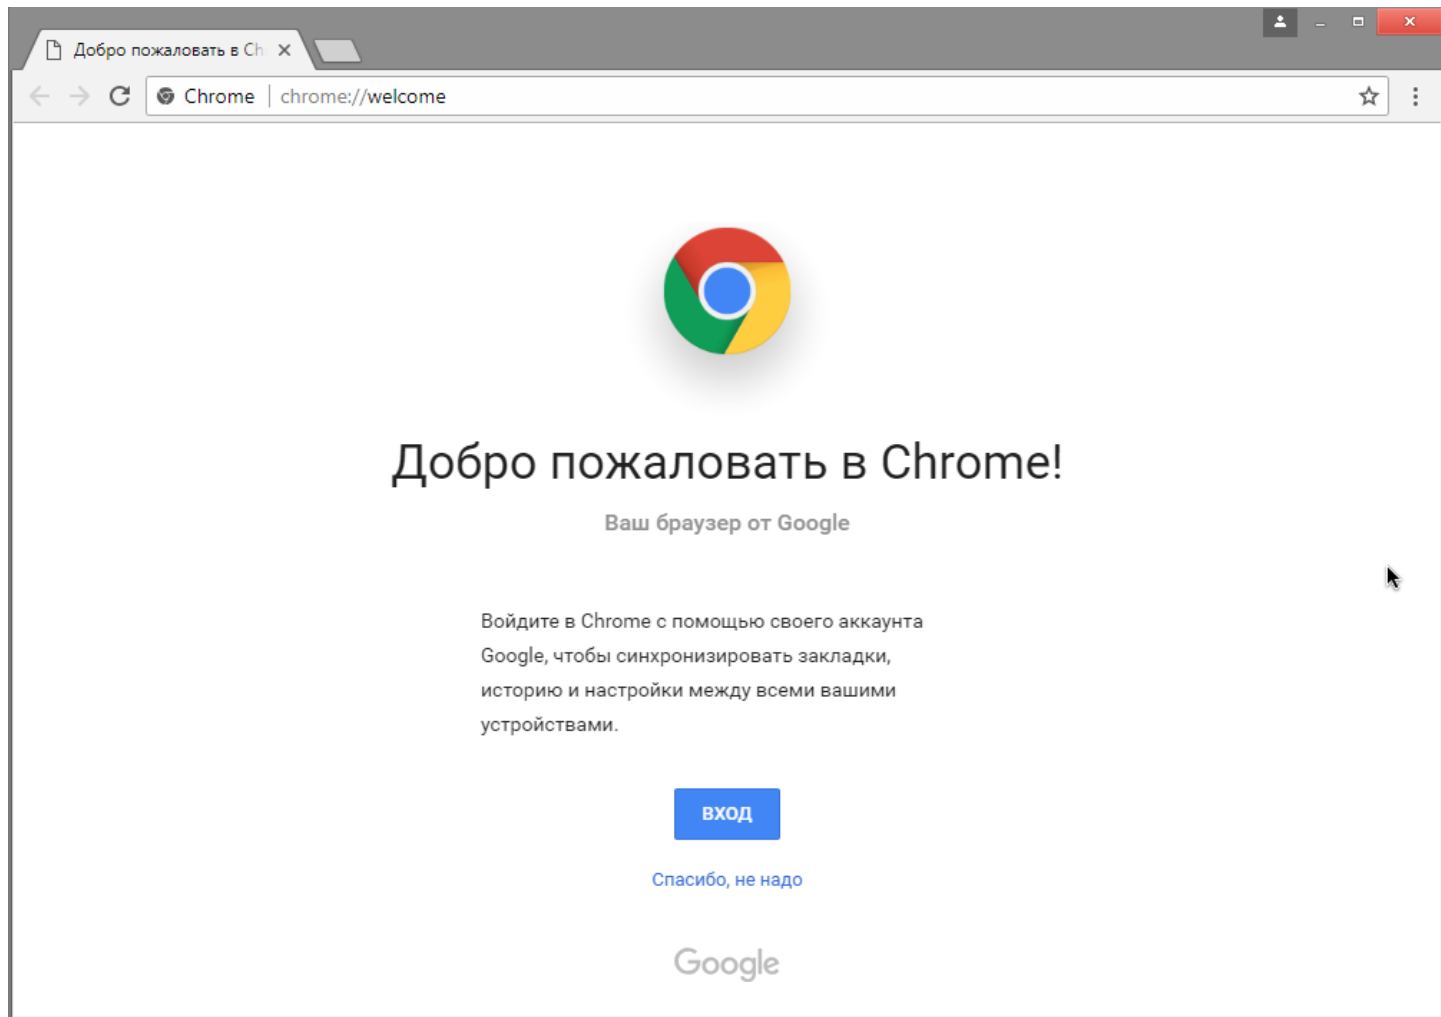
Добро пожаловать в Ch

Chrome | chrome://welcome

Добро пожаловать в Chrome!

Ваш браузер от Google

Войдите в Chrome с помощью своего аккаунта Google, чтобы синхронизировать закладки, историю и настройки между всеми вашими устройствами.

ВХОД

Спасибо, не надо

Google